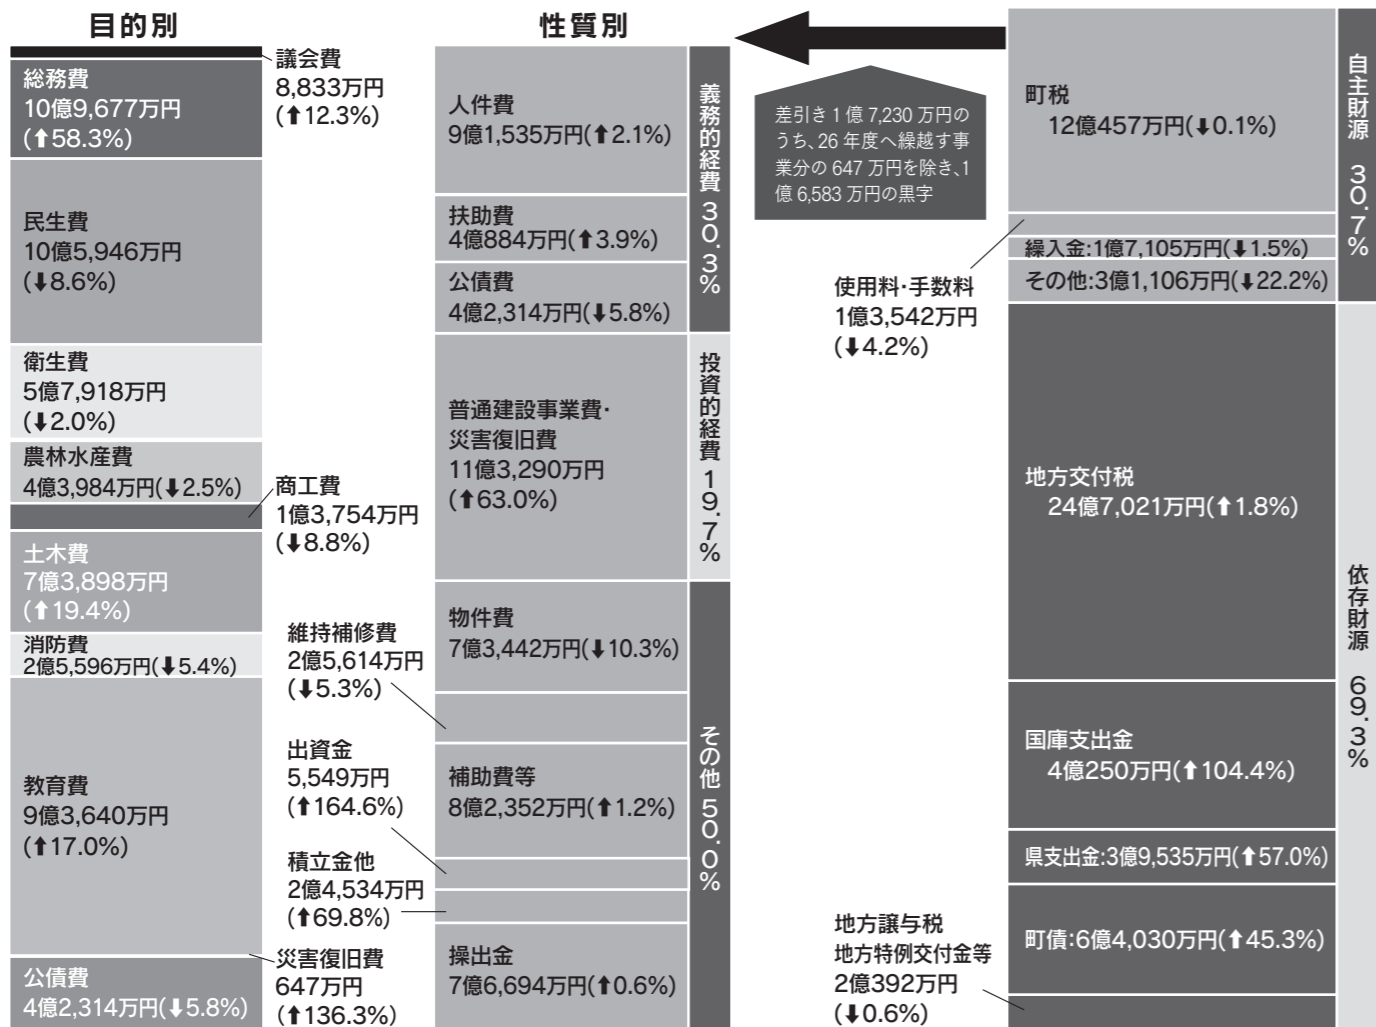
目的別

議会費
8,833万円
(⬆12.3%)

総務費
10億9,677万円
(⬆58.3%)

民生費
10億5,946万円
(⬇8.6%)

衛生費
5億7,918万円
(⬇2.0%)

農林水産費
4億3,984万円(⬇2.5%)

商工費
1億3,754万円
(⬇8.8%)

土木費
7億3,898万円
(⬆19.4%)

消防費
2億5,596万円(⬇5.4%)

教育費
9億3,640万円
(⬆17.0%)

災害復旧費
647万円
(⬆136.3%)

公債費
4億2,314万円(⬇5.8%)

性質別

人件費
9億1,535万円(⬆2.1%)

扶助費
4億884万円(⬆3.9%)

公債費
4億2,314万円(⬇5.8%)

義務的経費 30.3%

普通建設事業費・
災害復旧費
11億3,290万円
(⬆63.0%)

投資的経費 19.7%

物件費
7億3,442万円(⬇10.3%)

維持補修費
2億5,614万円
(⬇5.3%)

補助費等
8億2,352万円(⬆1.2%)

出資金
5,549万円
(⬆164.6%)

積立金他
2億4,534万円
(⬆69.8%)

操出金
7億6,694万円(⬆0.6%)

その他 50.0%

差引き1億7,230万円のうち、26年度へ繰越す事業分の647万円を除き、1億6,583万円の黒字

町税
12億457万円(⬇0.1%)

使用料・手数料
1億3,542万円
(⬇4.2%)

繰入金:1億7,105万円(⬇1.5%)

その他:3億1,106万円(⬇22.2%)

自主財源 30.7%

地方交付税
24億7,021万円(⬆1.8%)

国庫支出金
4億250万円(⬆104.4%)

県支出金:3億9,535万円(⬆57.0%)

地方譲与税
地方特例交付金等
2億392万円
(⬇0.6%)

町債:6億4,030万円(⬆45.3%)

依存財源 69.3%